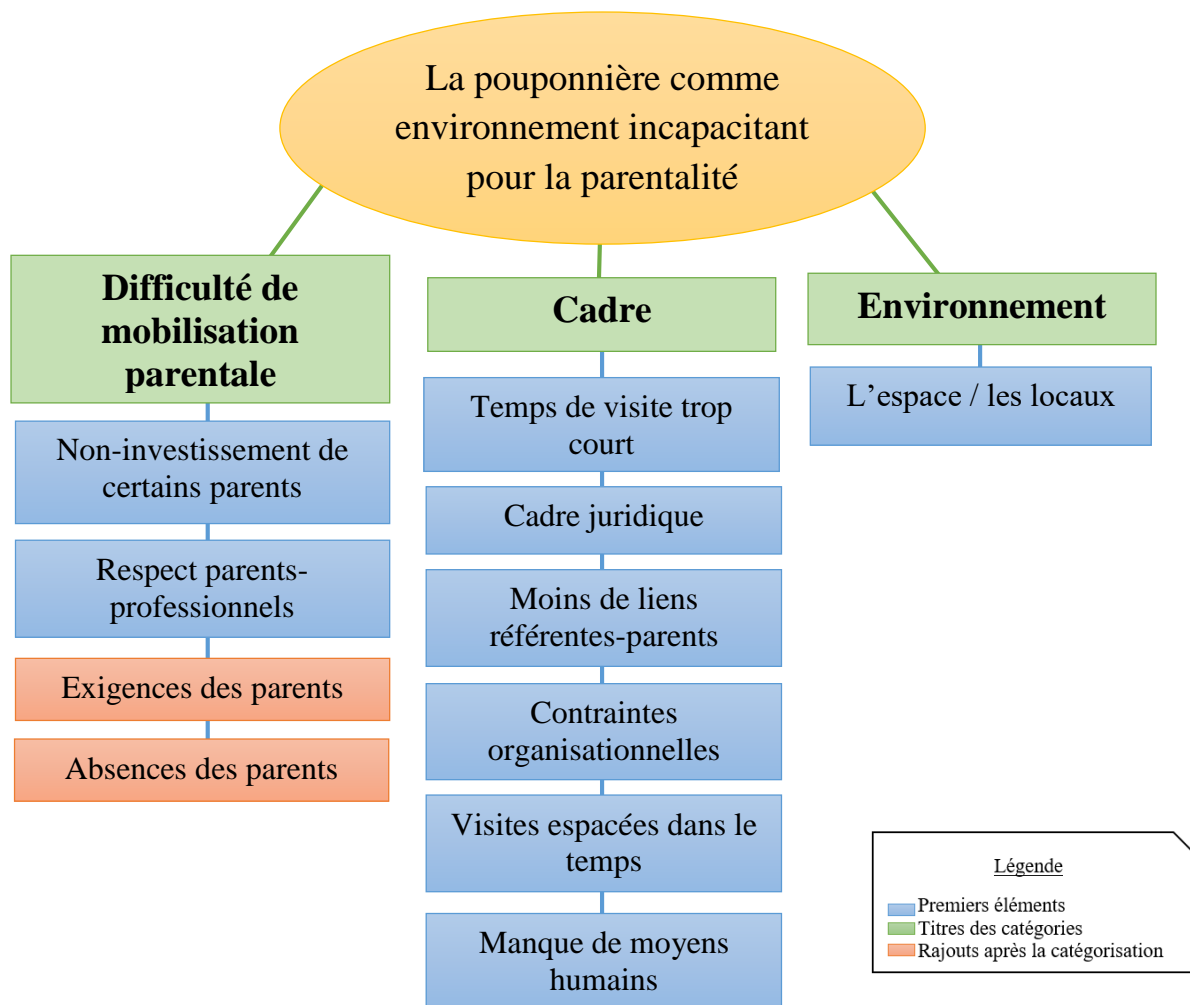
La pouponnière comme environnement incapacitant pour la parentalité

Difficulté de mobilisation parentale

Non-investissement de certains parents

Respect parents-professionnels

Exigences des parents

Absences des parents

Cadre

Temps de visite trop court

Cadre juridique

Moins de liens référentes-parents

Contraintes organisationnelles

Visites espacées dans le temps

Manque de moyens humains

Environnement

L'espace / les locaux

Légende

Premiers éléments
Titres des catégories
Rajouts après la catégorisation